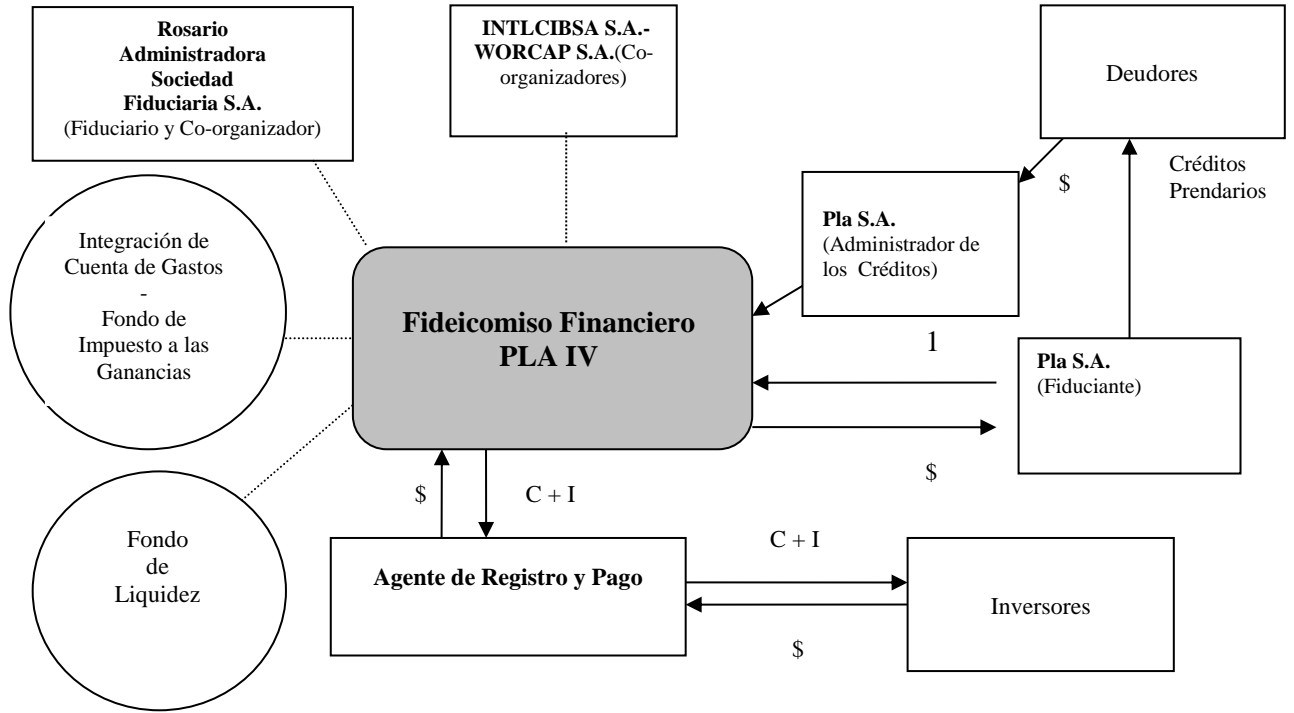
Rosario Administradora Sociedad Fiduciaria S.A.
(Fiduciario y Co-organizador)

INTLCIBSA S.A.- WORCAP S.A.(Co-organizadores)

Deudores

Créditos Prendarios

$

Pla S.A.
(Administrador de los Créditos)

Integración de Cuenta de Gastos
-
Fondo de Impuesto a las Ganancias

Fideicomiso Financiero PLA IV

1

Pla S.A.
(Fiduciante)

$

$

C + I

Fondo de Liquidez

Agente de Registro y Pago

C + I

Inversores

$